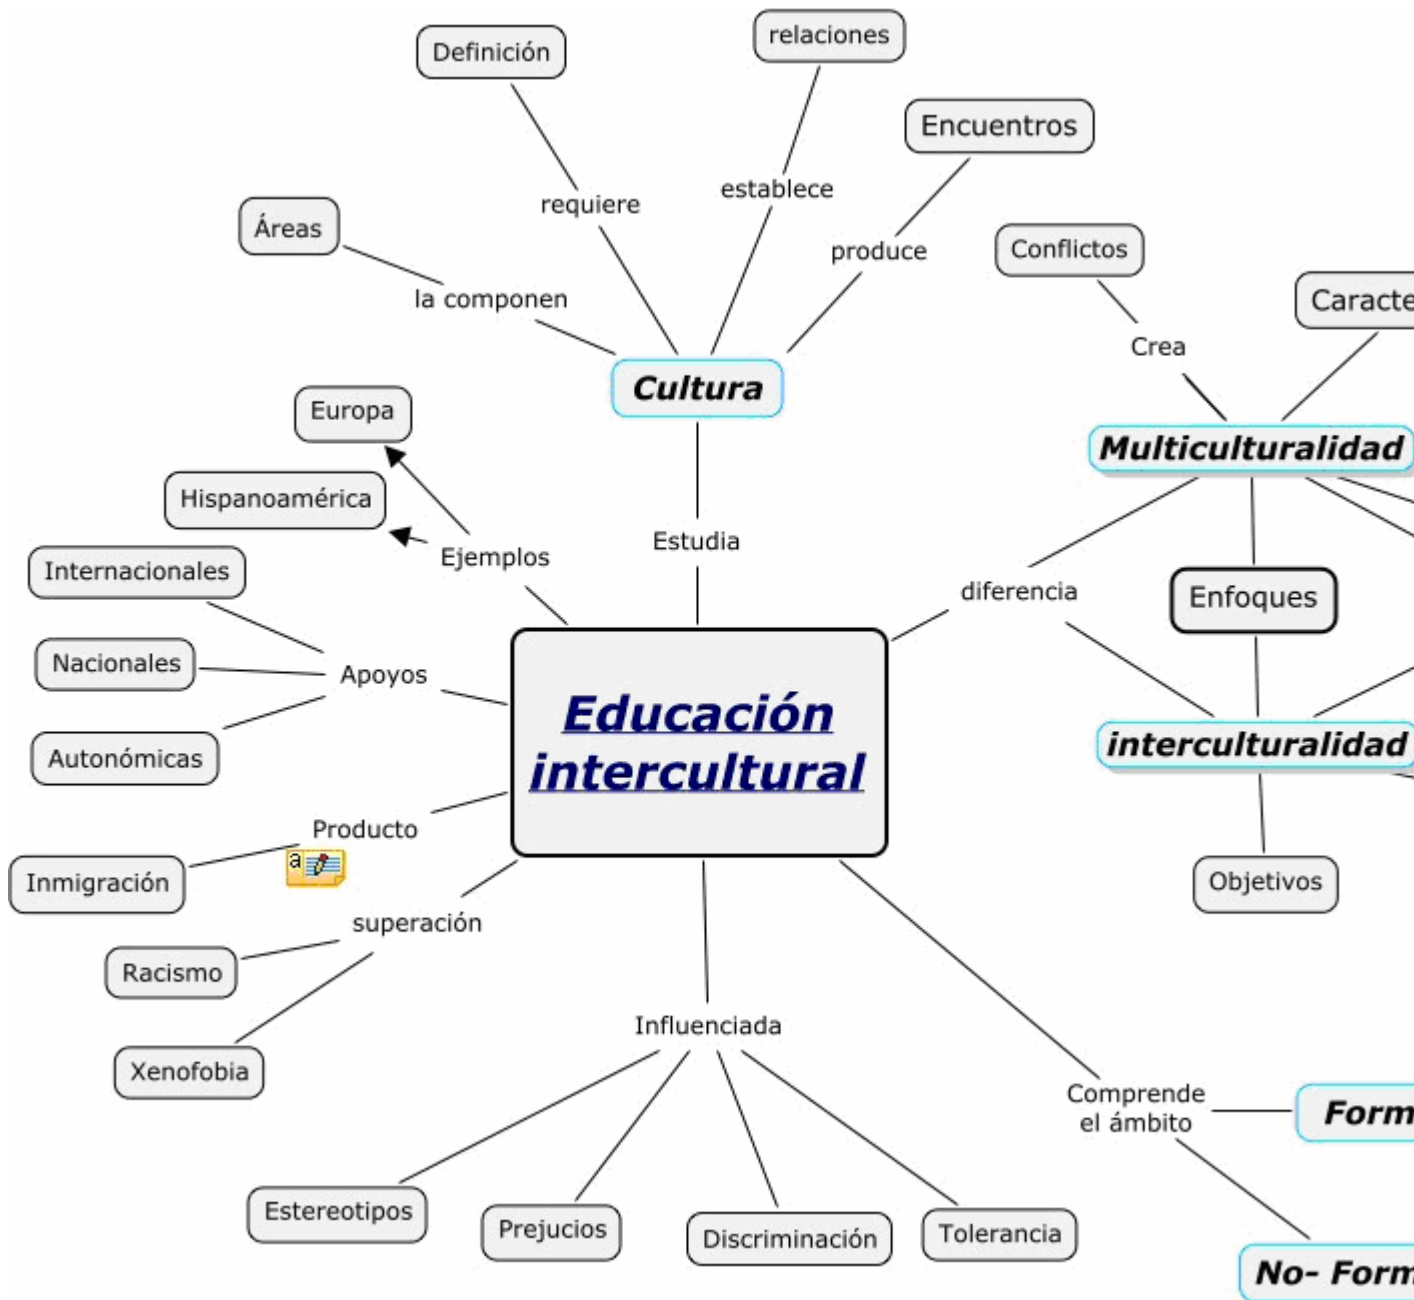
Definición

relaciones

Encuentros

requiere

establece

Áreas

produce

Conflictos

la componen

Caracte

Crea

Cultura

Multiculturalidad

Europa

Hispanoamérica

Ejemplos

Estudia

diferencia

Internacionales

Enfoques

Nacionales

Apoyos

Autonómicas

Educación intercultural

interculturalidad

Producto

Inmigración

Objetivos

superación

Racismo

Xenofobia

Influenciada

Comprende el ámbito

Form

Estereotipos

Prejucios

Discriminación

Tolerancia

No- Form